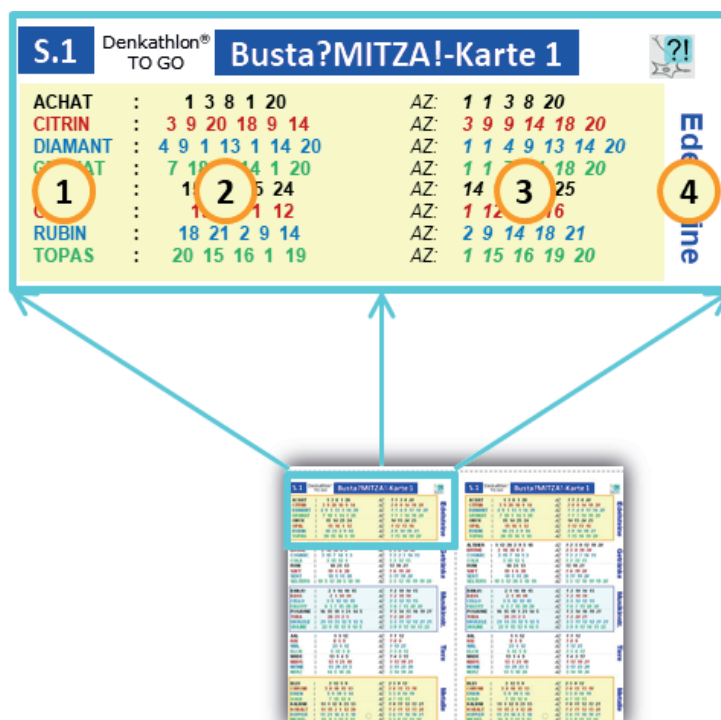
S.1 Denkathlon® TO GO Busta?MITZA!-Karte 1

?!

| | | | | |
|---|---|---|---|---|
| ACHAT | : | 1 3 8 1 20 | AZ: | 1 1 3 8 20 |
| CITRIN | : | 3 9 20 18 9 14 | AZ: | 3 9 9 14 18 20 |
| DIAMANT | : | 4 9 1 13 1 14 20 | AZ: | 1 1 4 9 13 14 20 |
| G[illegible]AT | : | 7 18 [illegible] 14 1 20 | AZ: | 1 1 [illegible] 18 20 |
| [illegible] | : | 1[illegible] 5 24 | AZ: | 14 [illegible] 25 |
| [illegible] | : | 1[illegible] 1 12 | AZ: | 1 12 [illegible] 16 |
| RUBIN | : | 18 21 2 9 14 | AZ: | 2 9 14 18 21 |
| TOPAS | : | 20 15 16 1 19 | AZ: | 1 15 16 19 20 |

1 2 3 4

Ede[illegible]ine